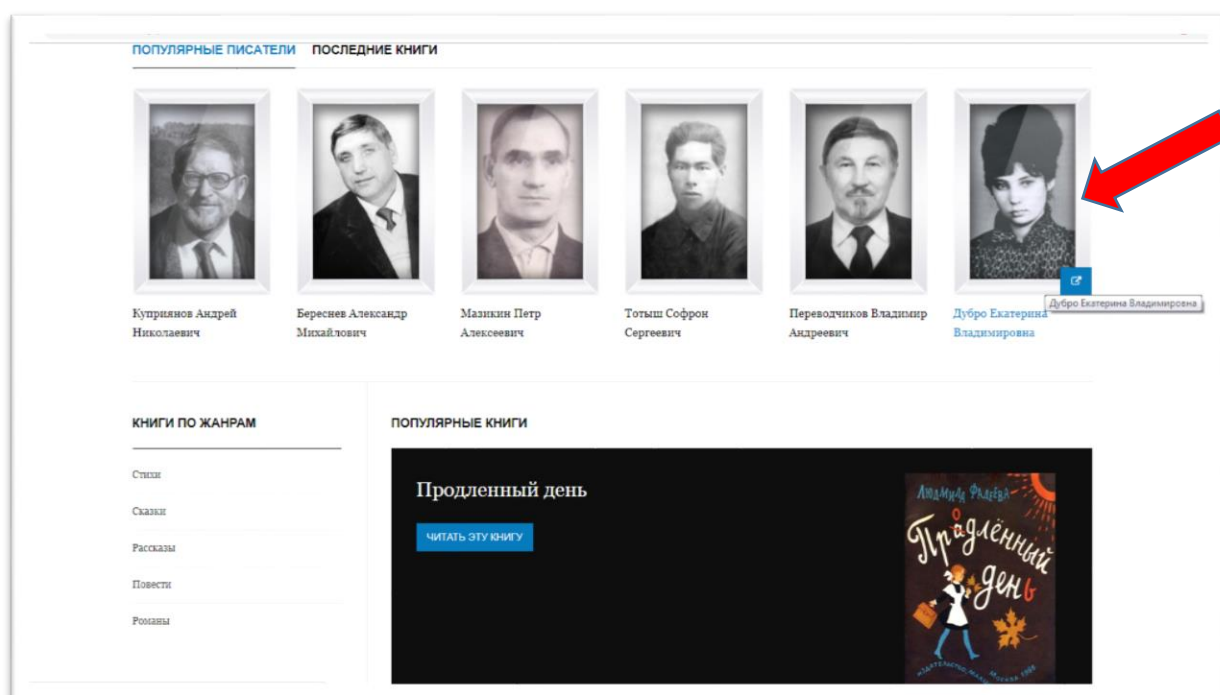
ПОПУЛЯРНЫЕ ПИСАТЕЛИ ПОСЛЕДНИЕ КНИГИ

Куприянов Андрей Николаевич

Береснев Александр Михайлович

Мазикин Петр Алексеевич

Тотыш Софрон Сергеевич

Переводчиков Владимир Андреевич

Дубро Екатерина Владимировна

Дубро Екатерина Владимировна

КНИГИ ПО ЖАНРАМ

Стихи

Сказки

Рассказы

Повести

Романы

ПОПУЛЯРНЫЕ КНИГИ

Продленный день

ЧИТАТЬ ЭТУ КНИГУ

Людмила Фадеева

Продлённый день

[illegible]